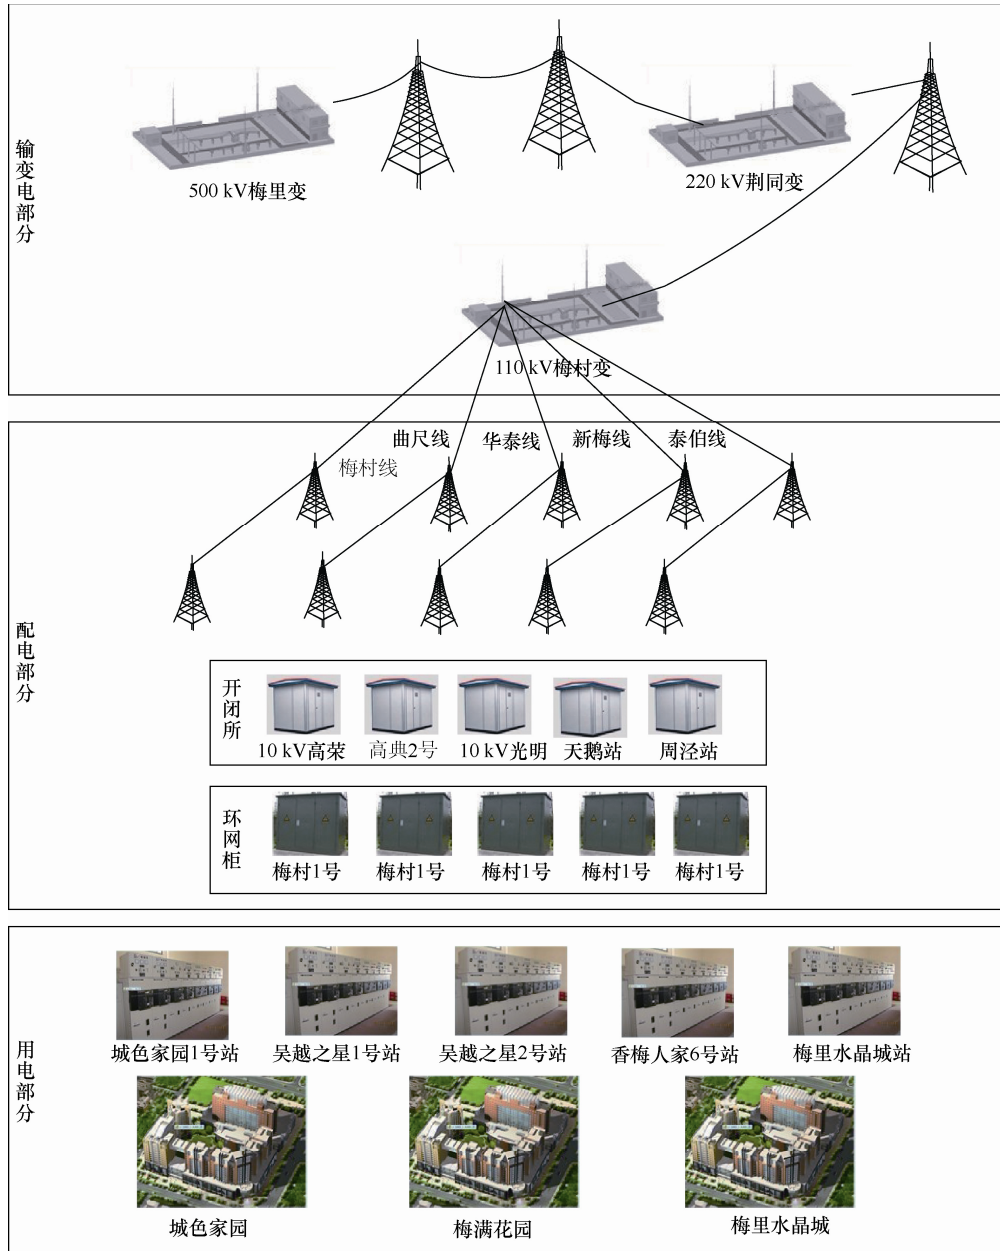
输变电部分

500 kV梅里变

220 kV荆同变

110 kV梅村变

配电部分

曲尺线　华泰线　新梅线　泰伯线

梅村线

开闭所

10 kV高荣　高典2号　10 kV光明　天鹅站　周泾站

环网柜

梅村1号　梅村1号　梅村1号　梅村1号　梅村1号

用电部分

城色家园1号站　吴越之星1号站　吴越之星2号站　香梅人家6号站　梅里水晶城站

城色家园　梅满花园　梅里水晶城